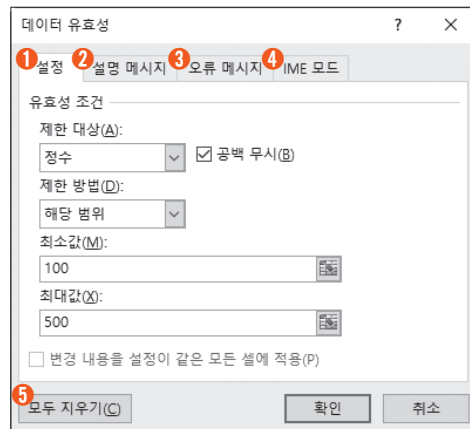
데이터 유효성 ? ×

1 설정 2 설명 메시지 3 오류 메시지 4 IME 모드

유효성 조건

제한 대상(A):

정수

☑ 공백 무시(B)

제한 방법(D):

해당 범위

최소값(M):

100

최대값(X):

500

☐ 변경 내용을 설정이 같은 모든 셀에 적용(P)

5 모두 지우기(C)

확인

취소